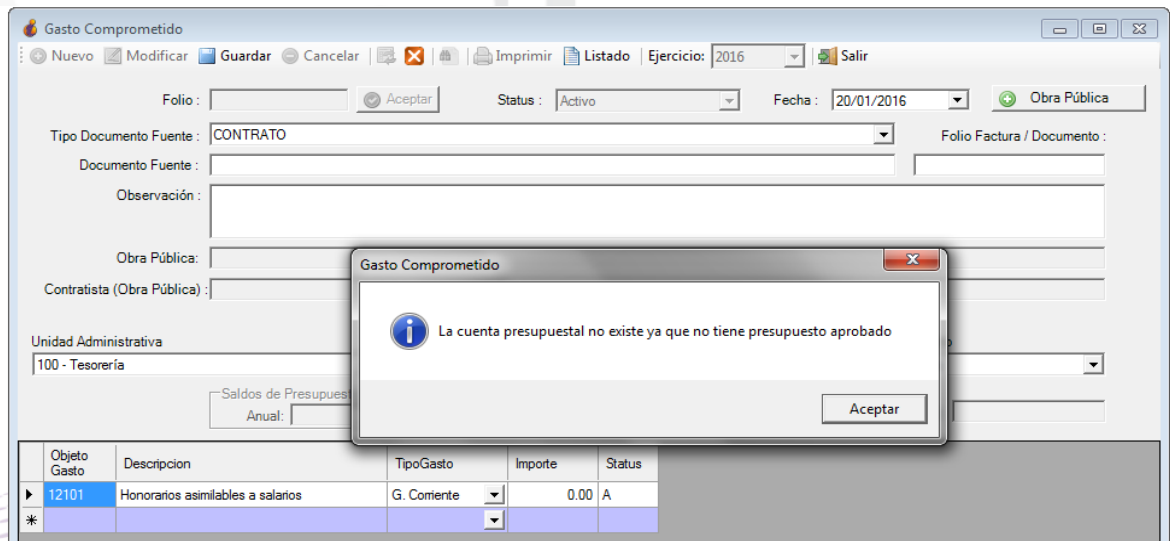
Gasto Comprometido

Nuevo Modificar Guardar Cancelar Imprimir Listado Ejercicio: 2016 Salir

Folio : Aceptar Status : Activo Fecha : 20/01/2016 Obra Pública

Tipo Documento Fuente : CONTRATO

Folio Factura / Documento :

Documento Fuente :

Observación :

Obra Pública:

Contratista (Obra Pública) :

Unidad Administrativa

100 - Tesorería

Saldos de Presupuest

Anual:

Gasto Comprometido

La cuenta presupuestal no existe ya que no tiene presupuesto aprobado

Aceptar

| | Objeto Gasto | Descripcion | TipoGasto | Importe | Status |
|---|---|---|---|---|---|
| ▶ | 12101 | Honorarios asimilables a salarios | G. Corriente | 0.00 | A |
| * | | | | | |